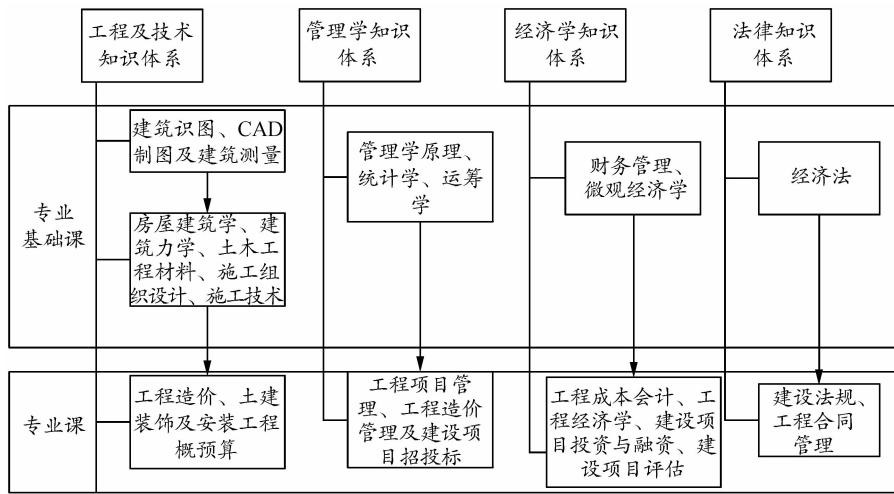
工程及技术知识体系

管理学知识体系

经济学知识体系

法律知识体系

专业基础课

建筑识图、CAD制图及建筑测量

房屋建筑学、建筑力学、土木工程材料、施工组织设计、施工技术

管理学原理、统计学、运筹学

财务管理、微观经济学

经济法

专业课

工程造价、土建装饰及安装工程概预算

工程项目管理、工程造价管理及建设项目招投标

工程成本会计、工程经济学、建设项目投资与融资、建设项目评估

建设法规、工程合同管理